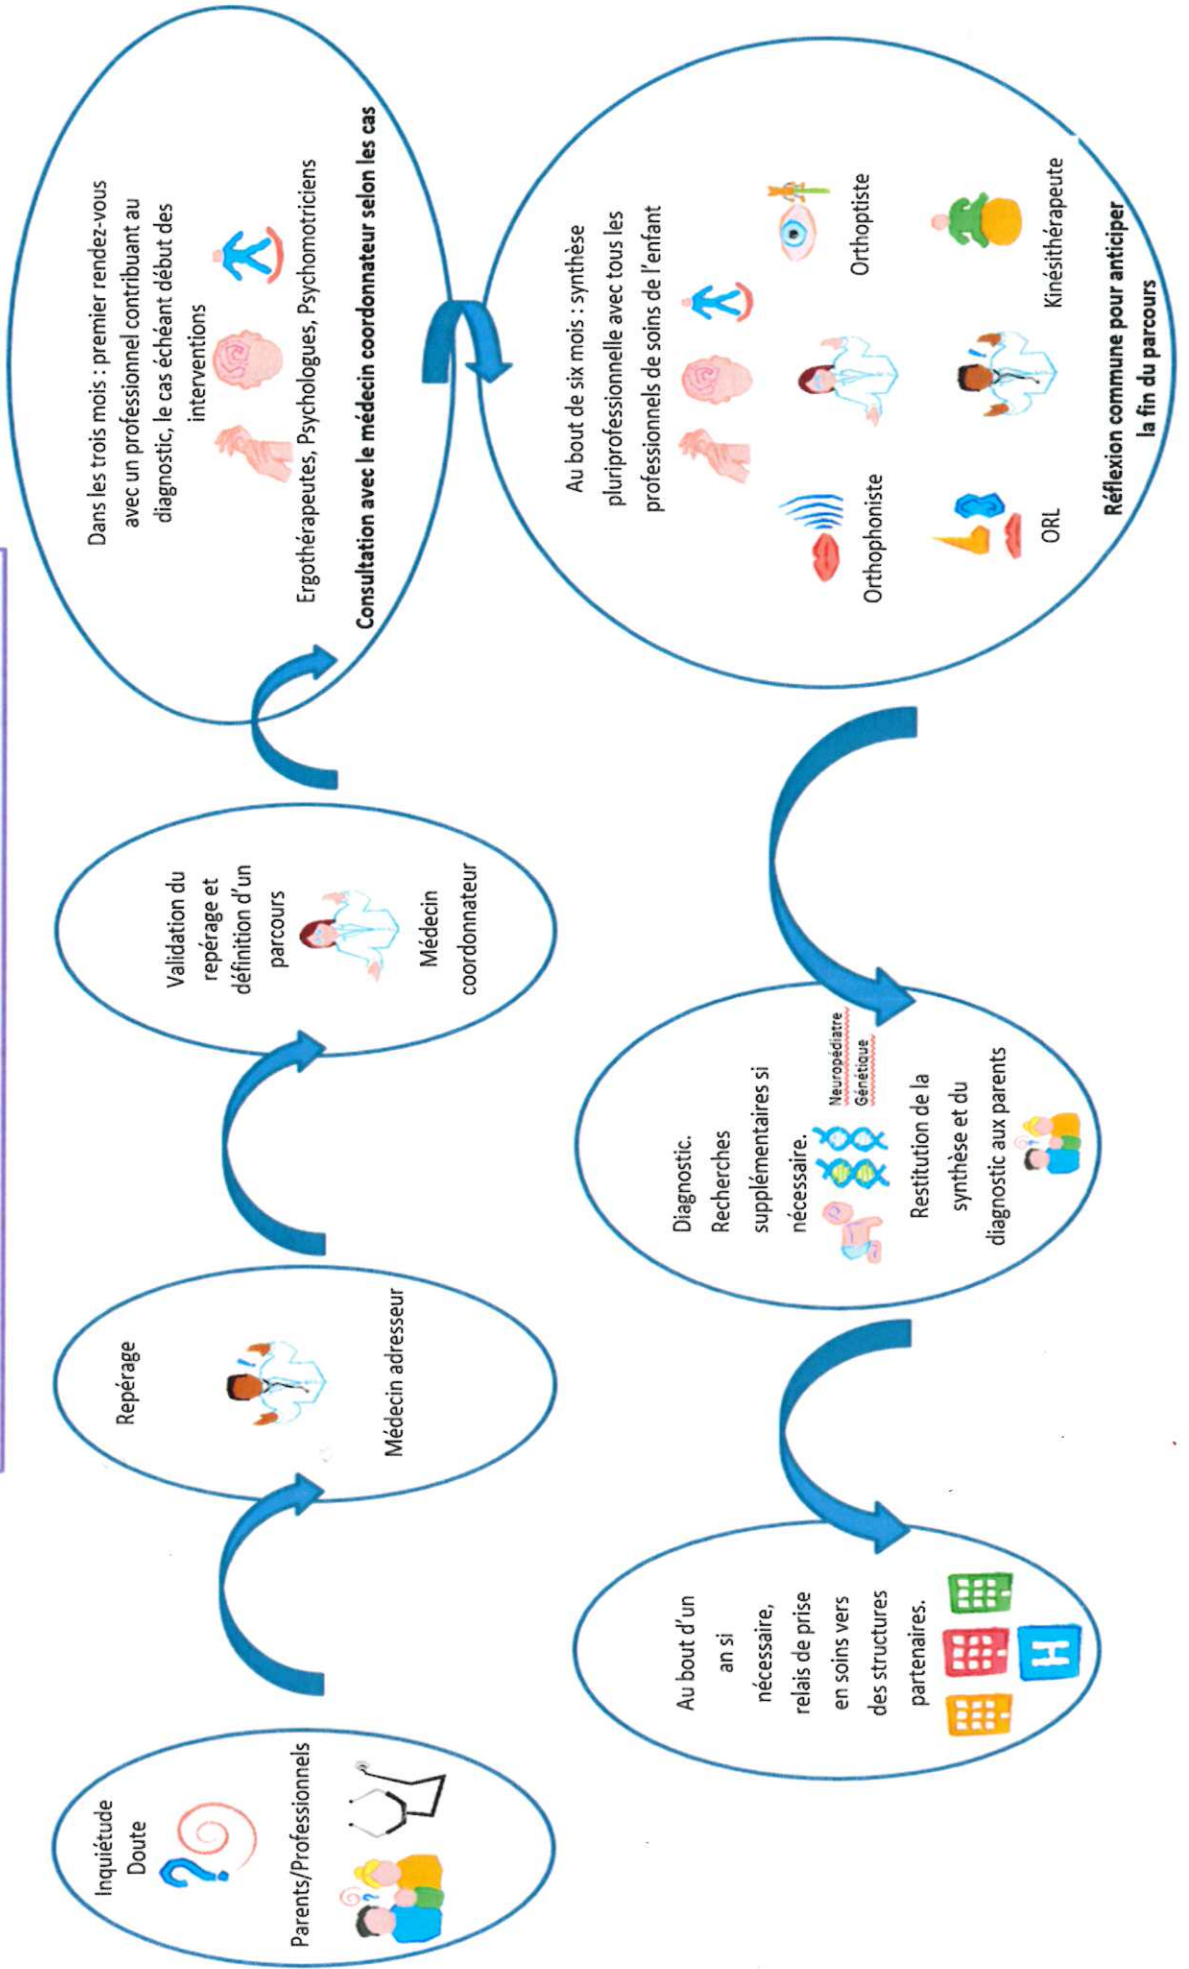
Inquiétude
Doute

Parents/Professionnels

Repérage

Médecin adresseur

Validation du repérage et définition d'un parcours

Médecin coordonnateur

Dans les trois mois : premier rendez-vous avec un professionnel contribuant au diagnostic, le cas échéant début des interventions

Ergothérapeutes, Psychologues, Psychomotriciens

**Consultation avec le médecin coordonnateur selon les cas**

Au bout de six mois : synthèse pluriprofessionnelle avec tous les professionnels de soins de l'enfant

Orthophoniste

Orthoptiste

ORL

Kinésithérapeute

**Réflexion commune pour anticiper la fin du parcours**

Diagnostic. Recherches supplémentaires si nécessaire.

Neuropédiatre
Génétique

Restitution de la synthèse et du diagnostic aux parents

Au bout d'un an si nécessaire, relais de prise en soins vers des structures partenaires.

H